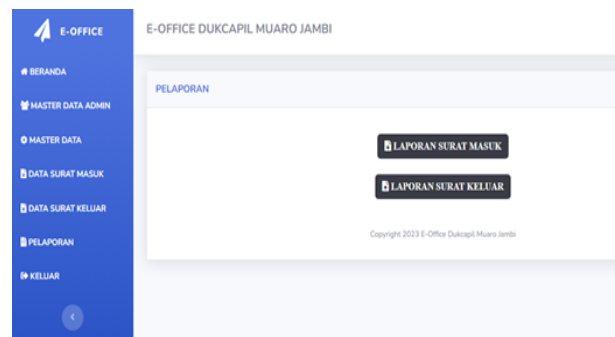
E-OFFICE

BERANDA
MASTER DATA ADMIN
MASTER DATA
DATA SURAT MASUK
DATA SURAT KELUAR
PELAPORAN
KELUAR

<

E-OFFICE DUKCAPIL MUARO JAMBI

PELAPORAN

LAPORAN SURAT MASUK

LAPORAN SURAT KELUAR

Copyright 2023 E-Office Dukcapil Muaro Jambi